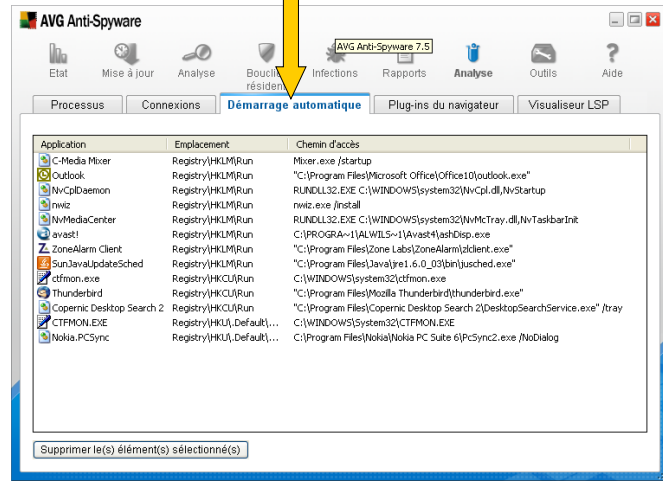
AVG Anti-Spyware

Etat | Mise à jour | Analyse | Boucli... résiden... | Infections | Rapports | Analyse | Outils | Aide

AVG Anti-Spyware 7.5

Processus | Connexions | Démarrage automatique | Plug-ins du navigateur | Visualiseur LSP

| Application | Emplacement | Chemin d'accès |
|---|---|---|
| C-Media Mixer | Registry\HKLM\Run | Mixer.exe /startup |
| Outlook | Registry\HKLM\Run | "C:\Program Files\Microsoft Office\Office10\outlook.exe" |
| NvCplDaemon | Registry\HKLM\Run | RUNDLL32.EXE C:\WINDOWS\system32\NvCpl.dll,NvStartup |
| nwiz | Registry\HKLM\Run | nwiz.exe /install |
| NvMediaCenter | Registry\HKLM\Run | RUNDLL32.EXE C:\WINDOWS\system32\NvMcTray.dll,NvTaskbarInit |
| avast! | Registry\HKLM\Run | C:\PROGRA~1\ALWILS~1\Avast4\ashDisp.exe |
| ZoneAlarm Client | Registry\HKLM\Run | "C:\Program Files\Zone Labs\ZoneAlarm\zlclient.exe" |
| SunJavaUpdateSched | Registry\HKLM\Run | "C:\Program Files\Java\jre1.6.0_03\bin\jusched.exe" |
| ctfmon.exe | Registry\HKCU\Run | C:\WINDOWS\system32\ctfmon.exe |
| Thunderbird | Registry\HKCU\Run | "C:\Program Files\Mozilla Thunderbird\thunderbird.exe" |
| Copernic Desktop Search 2 | Registry\HKCU\Run | "C:\Program Files\Copernic Desktop Search 2\DesktopSearchService.exe" /tray |
| CTFMON.EXE | Registry\HKU\.Default\... | C:\WINDOWS\System32\CTFMON.EXE |
| Nokia.PCSync | Registry\HKU\.Default\... | C:\Program Files\Nokia\Nokia PC Suite 6\PcSync2.exe /NoDialog |

Supprimer le(s) élément(s) sélectionné(s)